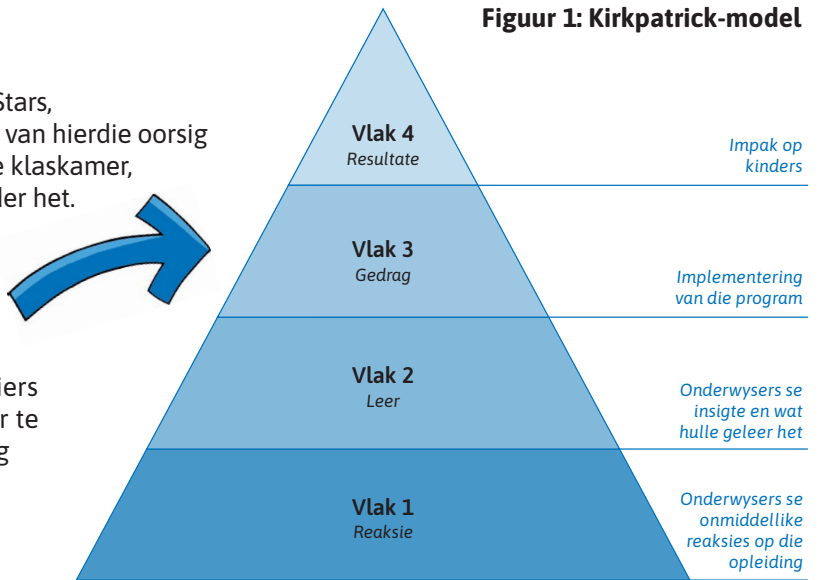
Figuur 1: Kirkpatrick-model

Stars,
van hierdie oorsig
e klaskamer,
der het.

iers
r te
g

Vlak 4
Resultate

Impak op kinders

Vlak 3
Gedrag

Implementering van die program

Vlak 2
Leer

Onderwysers se insigte en wat hulle geleer het

Vlak 1
Reaksie

Onderwysers se onmiddellike reaksies op die opleiding